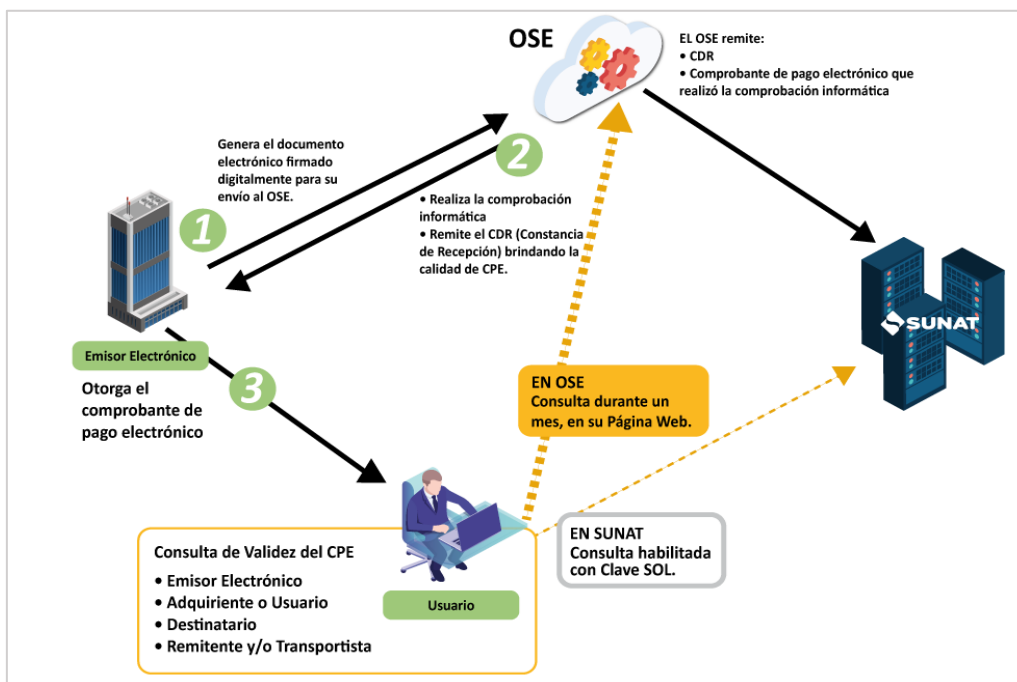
OSE

EL OSE remite:
• CDR
• Comprobante de pago electrónico que realizó la comprobación informática

Genera el documento electrónico firmado digitalmente para su envío al OSE.

1

2

• Realiza la comprobación informática
• Remite el CDR (Constancia de Recepción) brindando la calidad de CPE.

SUNAT

Emisor Electrónico

Otorga el comprobante de pago electrónico

3

EN OSE
Consulta durante un mes, en su Página Web.

EN SUNAT
Consulta habilitada con Clave SOL.

Consulta de Validez del CPE
• Emisor Electrónico
• Adquiriente o Usuario
• Destinatario
• Remitente y/o Transportista

Usuario